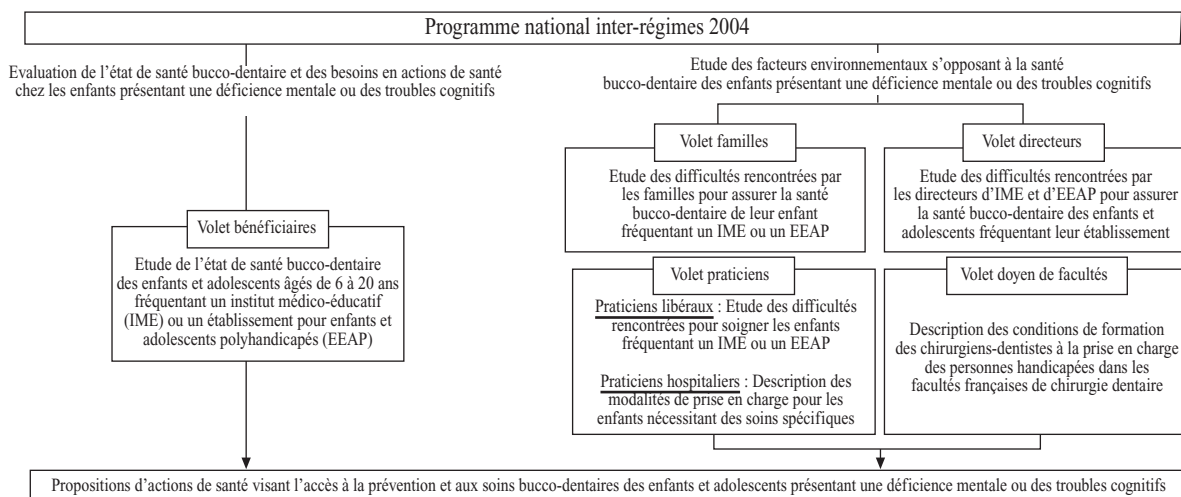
Programme national inter-régimes 2004

Evaluation de l'état de santé bucco-dentaire et des besoins en actions de santé chez les enfants présentant une déficience mentale ou des troubles cognitifs

Etude des facteurs environnementaux s'opposant à la santé bucco-dentaire des enfants présentant une déficience mentale ou des troubles cognitifs

Volet familles

Etude des difficultés rencontrées par les familles pour assurer la santé bucco-dentaire de leur enfant fréquentant un IME ou un EEAP

Volet directeurs

Etude des difficultés rencontrées par les directeurs d'IME et d'EEAP pour assurer la santé bucco-dentaire des enfants et adolescents fréquentant leur établissement

Volet bénéficiaires

Etude de l'état de santé bucco-dentaire des enfants et adolescents âgés de 6 à 20 ans fréquentant un institut médico-éducatif (IME) ou un établissement pour enfants et adolescents polyhandicapés (EEAP)

Volet praticiens

Praticiens libéraux : Etude des difficultés rencontrées pour soigner les enfants fréquentant un IME ou un EEAP

Praticiens hospitaliers : Description des modalités de prise en charge pour les enfants nécessitant des soins spécifiques

Volet doyen de facultés

Description des conditions de formation des chirurgiens-dentistes à la prise en charge des personnes handicapées dans les facultés françaises de chirurgie dentaire

Propositions d'actions de santé visant l'accès à la prévention et aux soins bucco-dentaires des enfants et adolescents présentant une déficience mentale ou des troubles cognitifs